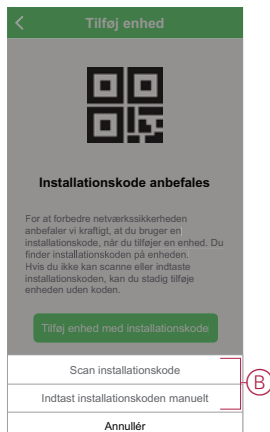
Tilføj enhed

Installationskode anbefales

For at forbedre netværkssikkerheden anbefaler vi kraftigt, at du bruger en installationskode, når du tilføjer en enhed. Du finder installationskoden på enheden.
Hvis du ikke kan scanne eller indtaste installationskoden, kan du stadig tilføje enheden uden koden.

Tilføj enhed med installationskode

Scan installationskode

Indtast installationskoden manuelt

Annullér

B